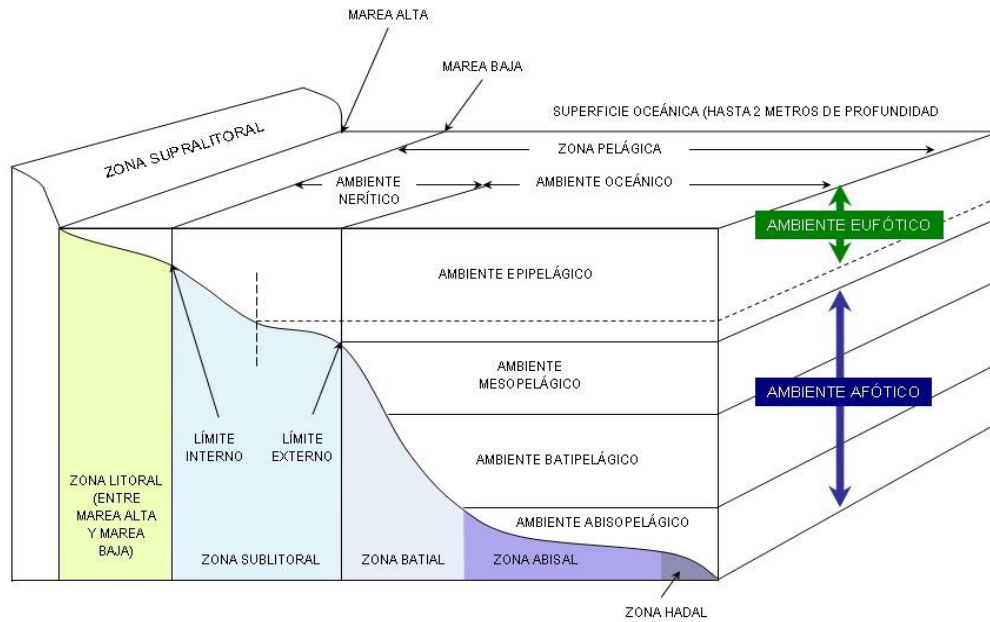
MAREA ALTA

MAREA BAJA

SUPERFICIE OCEÁNICA (HASTA 2 METROS DE PROFUNDIDAD

ZONA SUPRALITORAL

ZONA PELÁGICA

AMBIENTE NERÍTICO

AMBIENTE OCEÁNICO

AMBIENTE EUFÓTICO

AMBIENTE EPIPELÁGICO

AMBIENTE MESOPELÁGICO

AMBIENTE AFÓTICO

LÍMITE INTERNO

LÍMITE EXTERNO

AMBIENTE BATIPELÁGICO

ZONA LITORAL (ENTRE MAREA ALTA Y MAREA BAJA)

AMBIENTE ABISOPELÁGICO

ZONA SUBLITORAL

ZONA BATIAL

ZONA ABISAL

ZONA HADAL